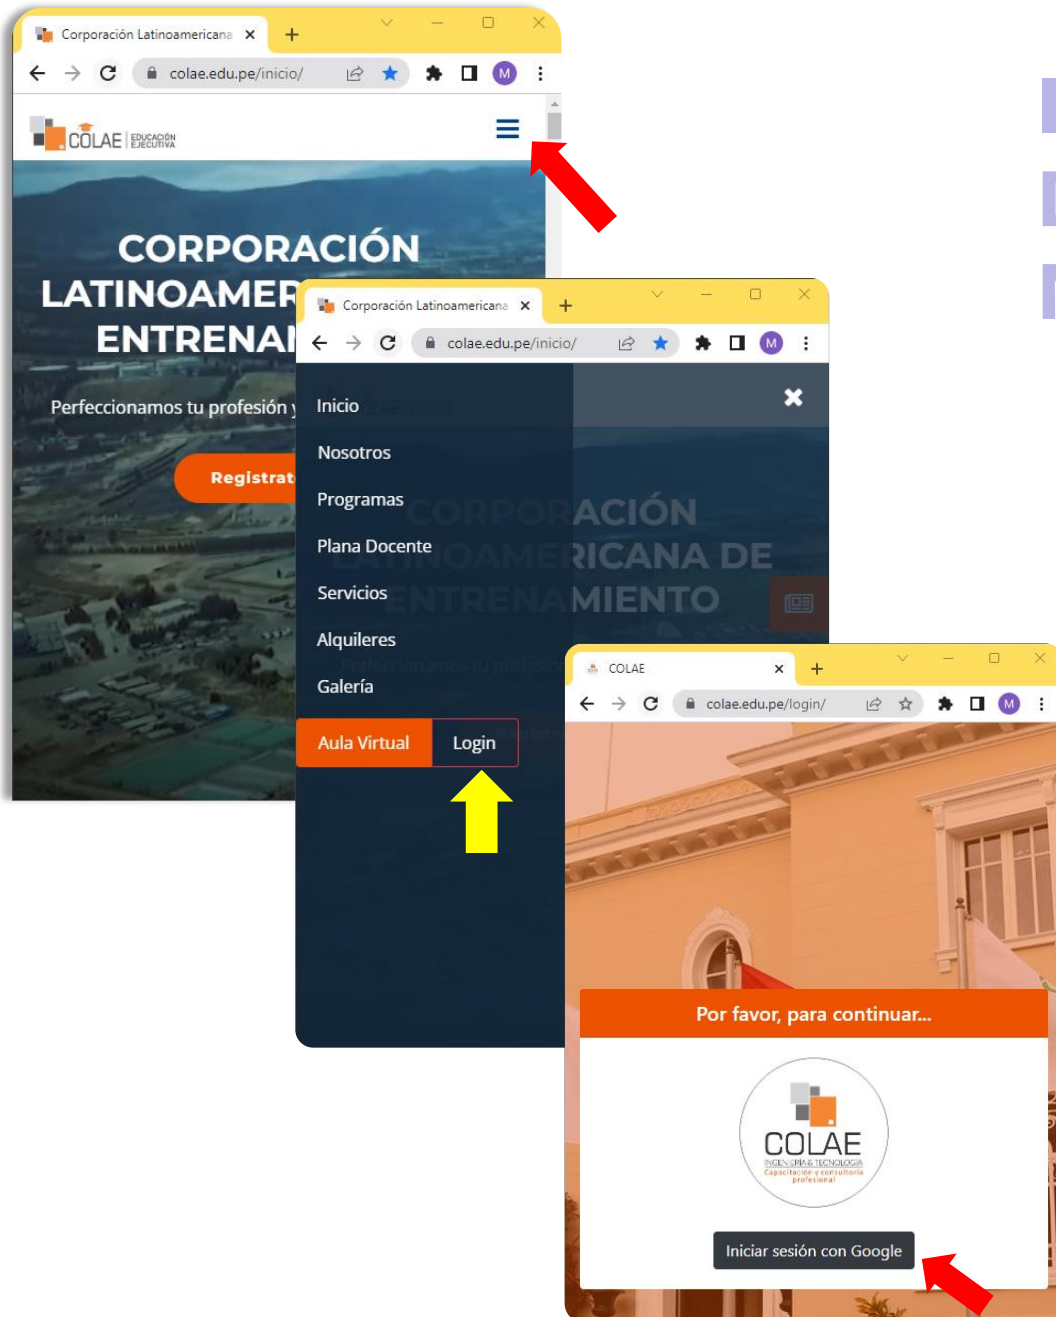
Corporación Latinoamericana ×
colae.edu.pe/inicio/
M
COLAE EDUCACIÓN EJECUTIVA
CORPORACIÓN LATINOAMER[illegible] ENTRENAI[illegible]
Perfeccionamos tu profesión y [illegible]
Registrat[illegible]

Corporación Latinoamericana ×
colae.edu.pe/inicio/
M
Inicio
Nosotros
Programas
Plana Docente
Servicios
Alquileres
Galería
Aula Virtual
Login
CORPORACIÓN LATINOAMERICANA DE ENTRENAMIENTO
Perfeccionamos tu profesión

COLAE ×
colae.edu.pe/login/
M
Por favor, para continuar...
COLAE
INGENIERÍA & TECNOLOGÍA
Capacitación y consultoría profesional
Iniciar sesión con Google